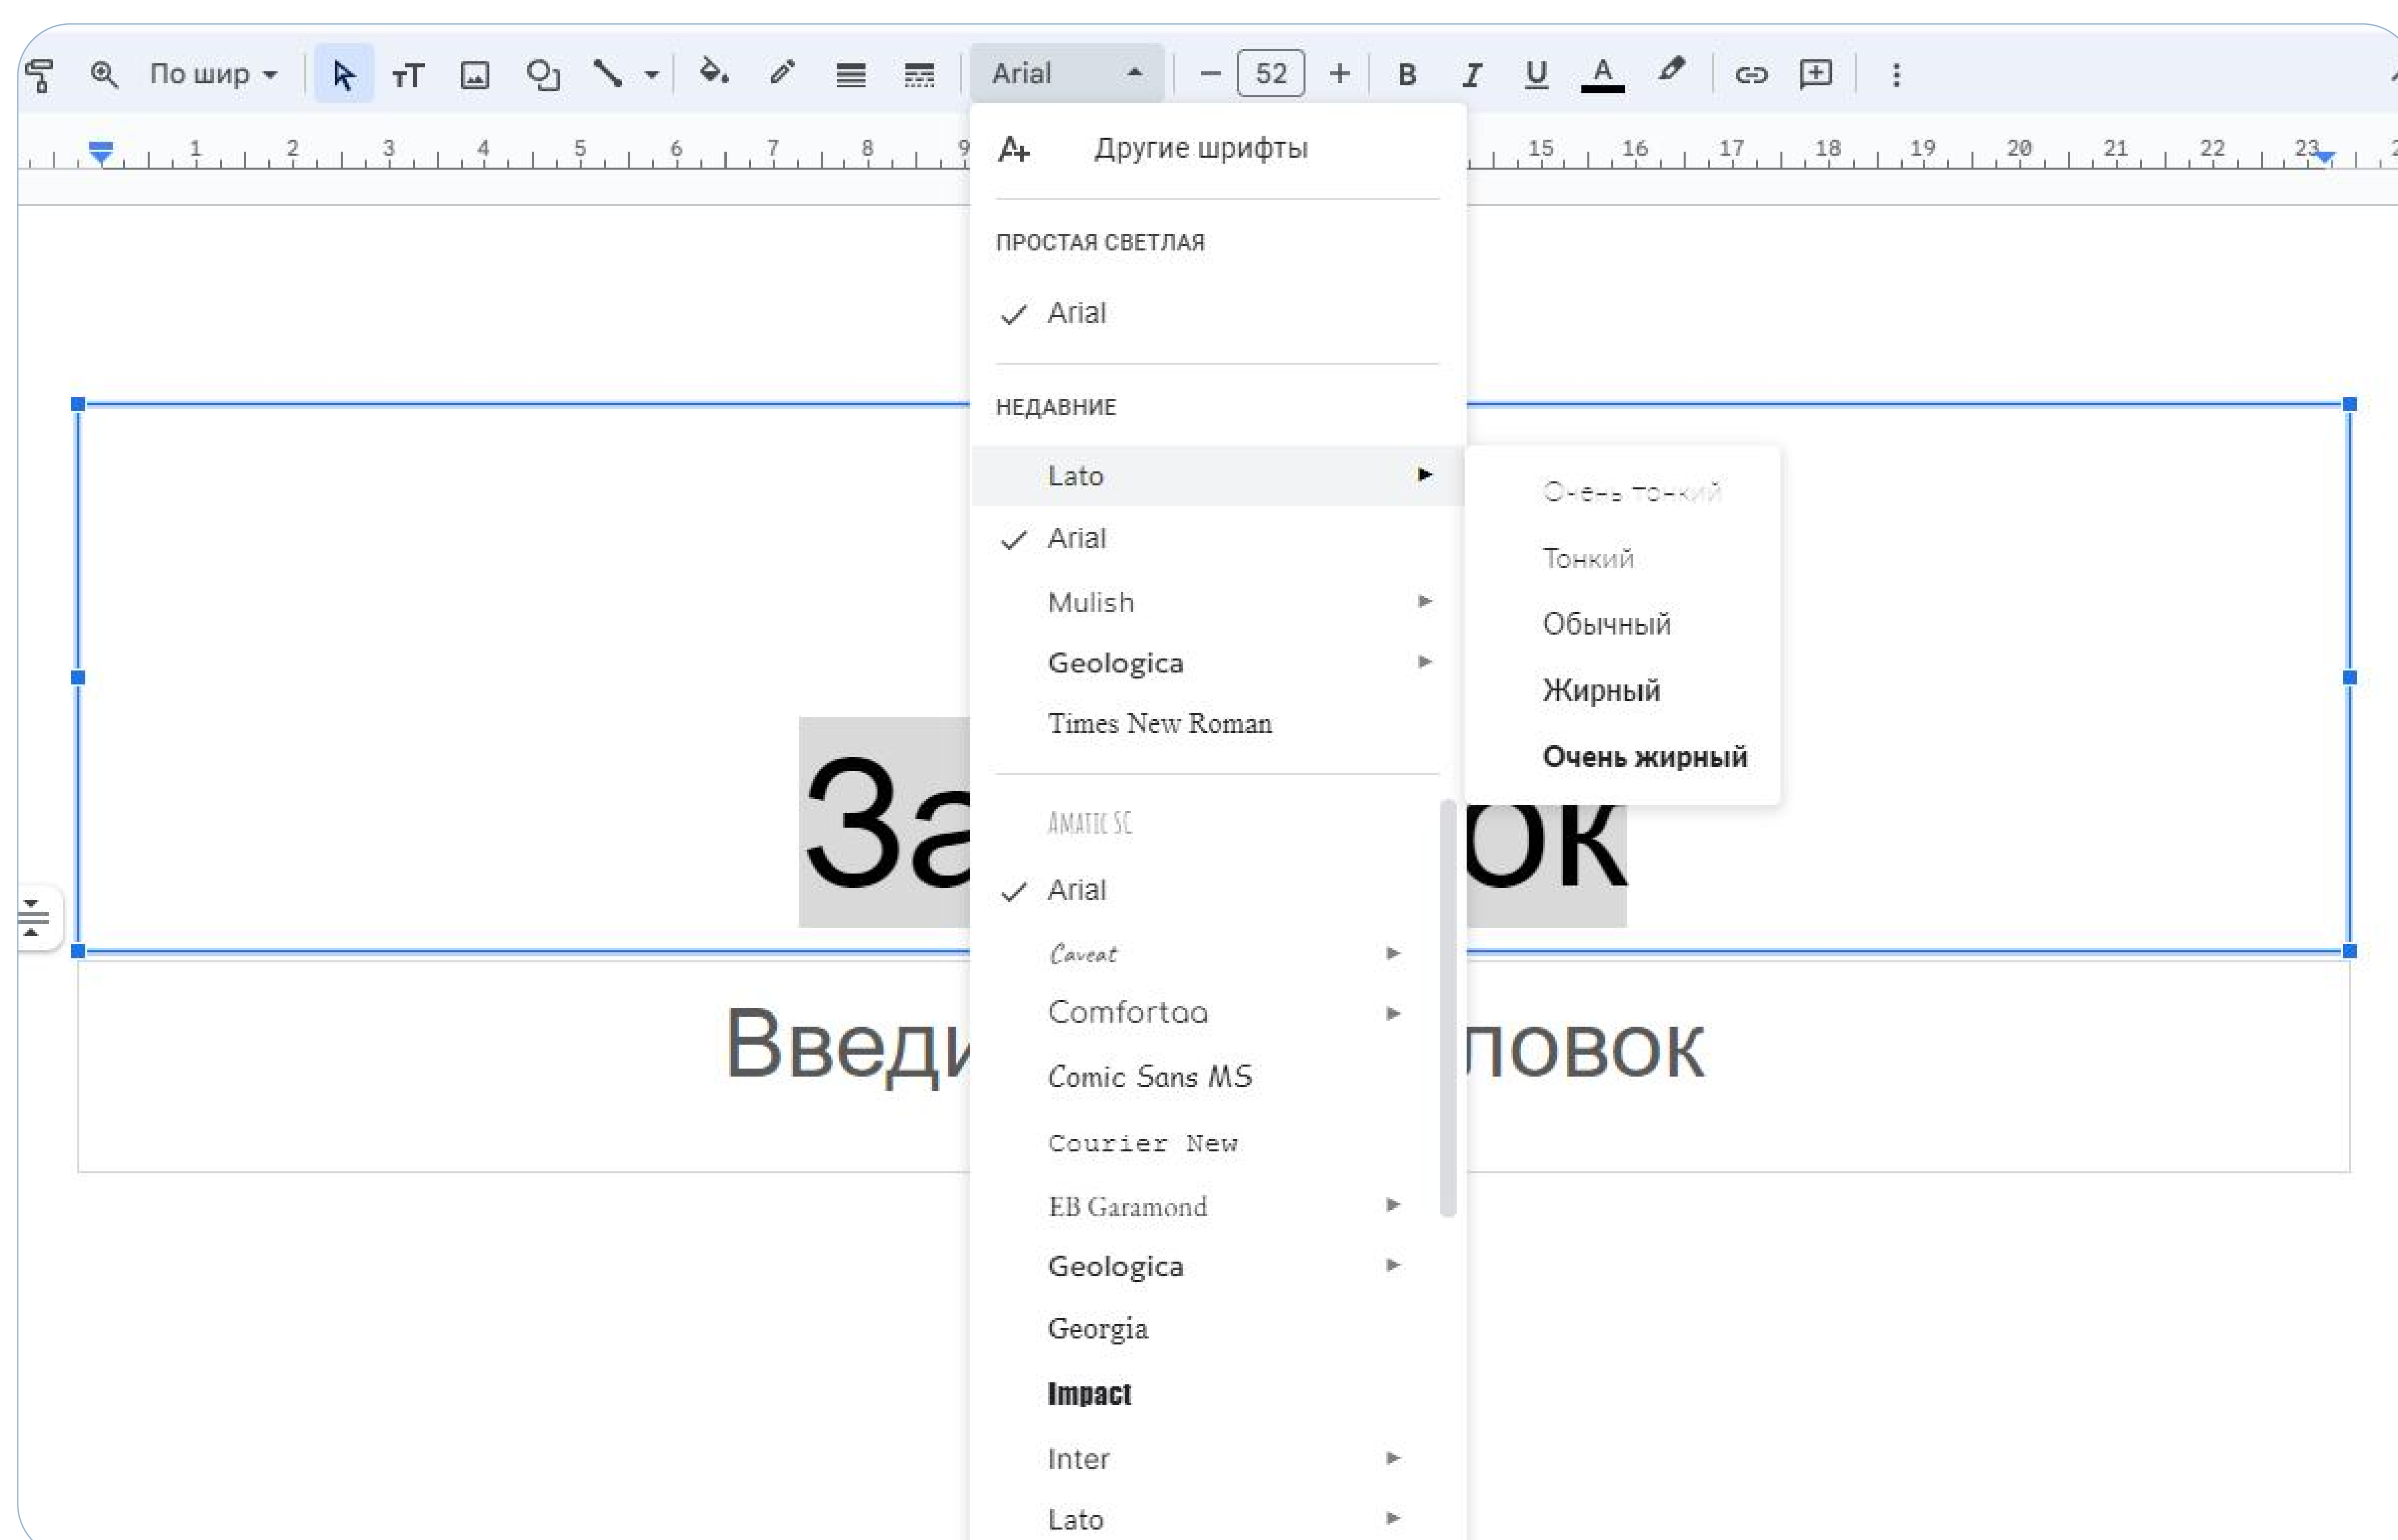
По шир Arial 52 B I U A

1 2 3 4 5 6 7 8 9 15 16 17 18 19 20 21 22 23

Другие шрифты

ПРОСТАЯ СВЕТЛАЯ

Arial

НЕДАВНИЕ

Lato

Arial

Mulish

Geologica

Times New Roman

AMATIC SC

Arial

Caveat

Comfortaa

Comic Sans MS

Courier New

EB Garamond

Geologica

Georgia

Impact

Inter

Lato

Очень тонкий

Тонкий

Обычный

Жирный

Очень жирный

За ок

Введи ловок